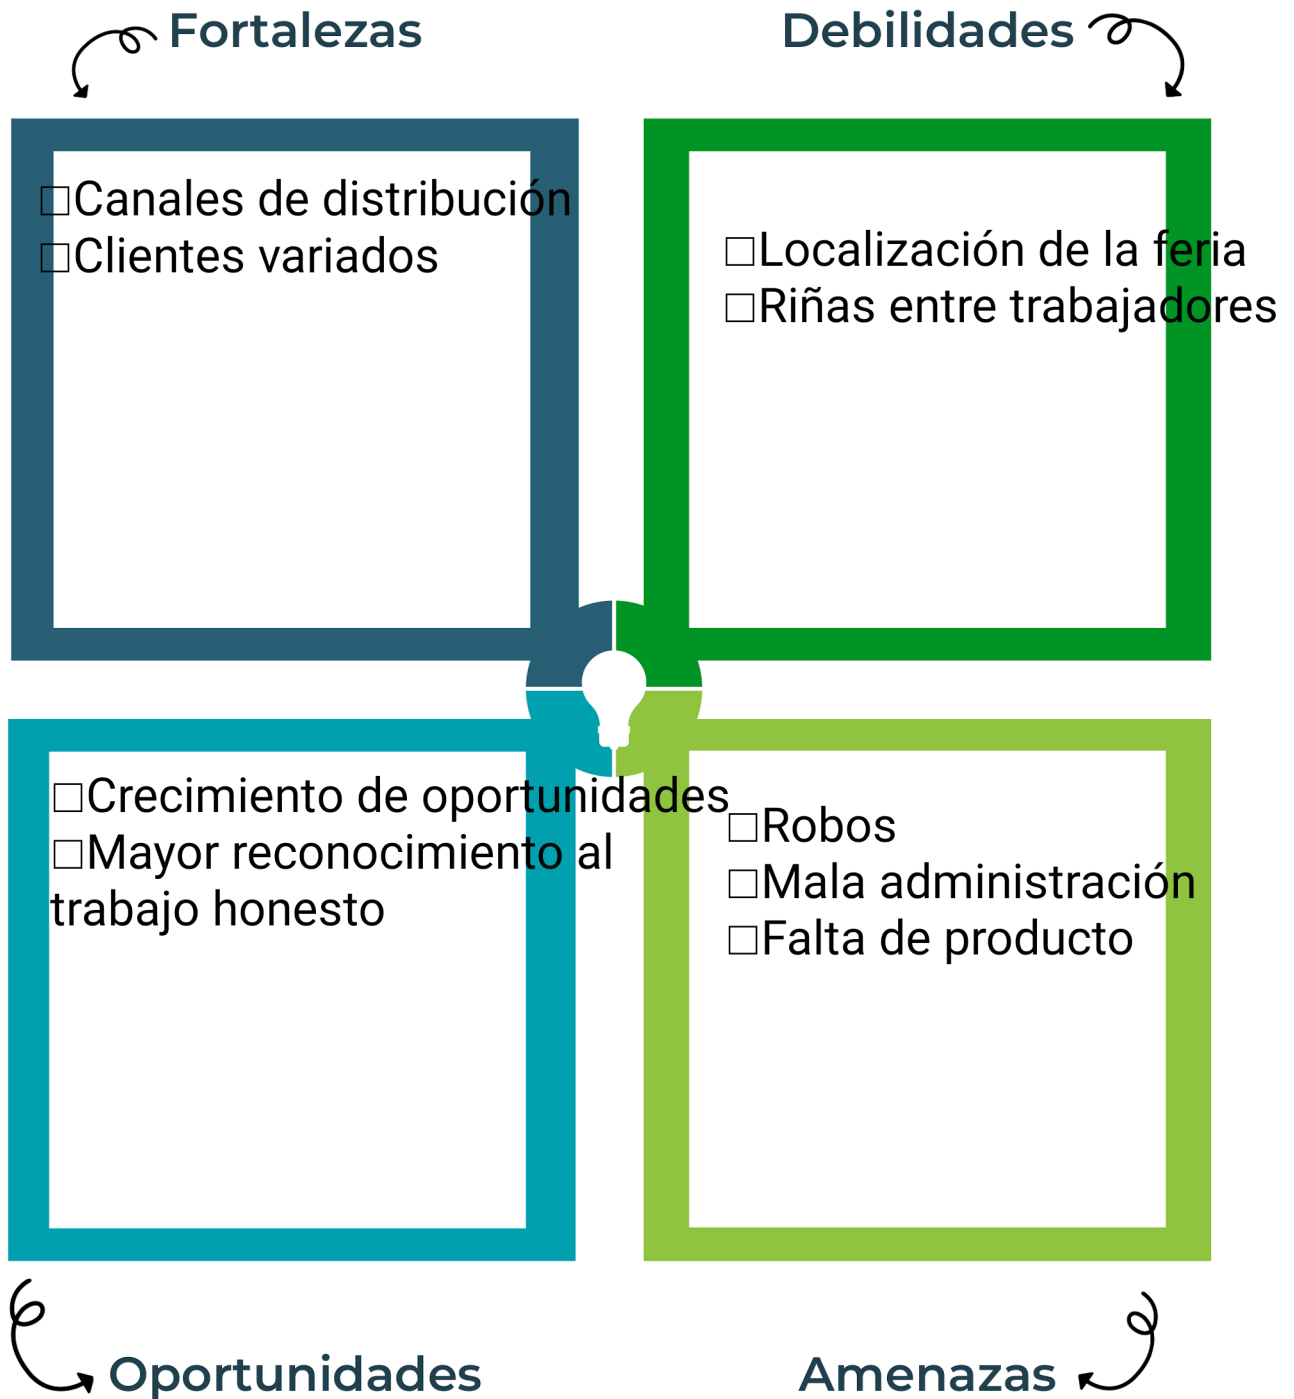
Fortalezas

Debilidades

□Canales de distribución
□Clientes variados

□Localización de la feria
□Riñas entre trabajadores

□Crecimiento de oportunidades
□Mayor reconocimiento al trabajo honesto

□Robos
□Mala administración
□Falta de producto

Oportunidades

Amenazas